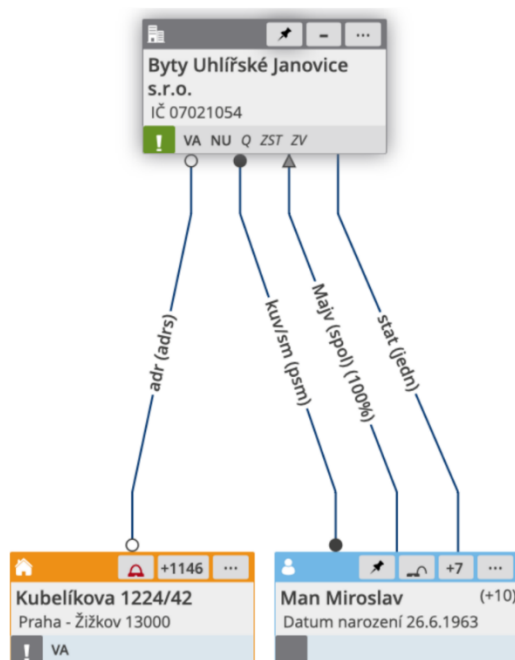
Byty Uhlířské Janovice s.r.o.
IČ 07021054

!
VA NU Q ZST ZV

adr (adrs)

kuv/sm (psm)

Majv (spol) (100%)

stat (jedn)

+1146 ···
Kubelíkova 1224/42
Praha - Žižkov 13000
! VA

+7 ···
Man Miroslav (+10)
Datum narození 26.6.1963